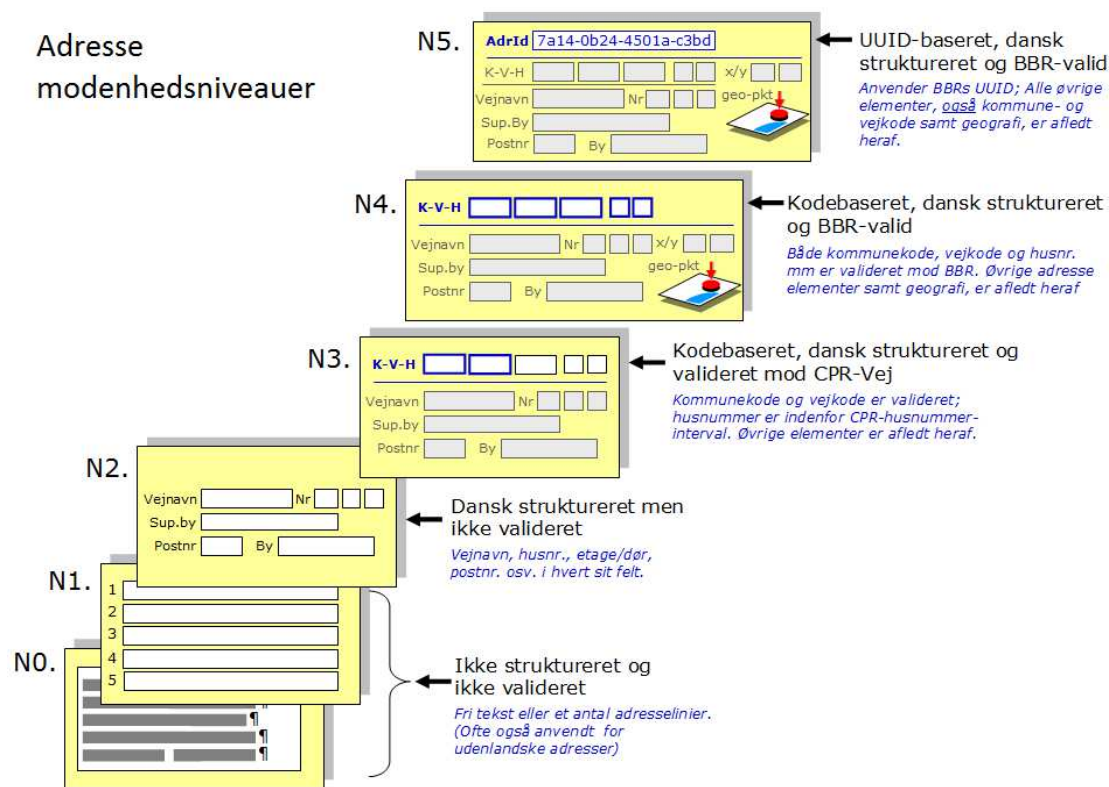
Adresse modenhedsniveauer

N5.
AdrId 7a14-0b24-4501a-c3bd
K-V-H
x/y
Vejnavn
Nr
geo-pkt
Sup.By
Postnr
By

UUID-baseret, dansk struktureret og BBR-valid
Anvender BBRs UUID; Alle øvrige elementer, også kommune- og vejkode samt geografi, er afledt heraf.

N4.
K-V-H
Vejnavn
Nr
x/y
Sup.by
geo-pkt
Postnr
By

Kodebaseret, dansk struktureret og BBR-valid
Både kommunekode, vejkode og husnr. mm er valideret mod BBR. Øvrige adresse elementer samt geografi, er afledt heraf

N3.
K-V-H
Vejnavn
Nr
Sup.by
Postnr
By

Kodebaseret, dansk struktureret og valideret mod CPR-Vej
Kommunekode og vejkode er valideret; husnummer er indenfor CPR-husnummer-interval. Øvrige elementer er afledt heraf.

N2.
Vejnavn
Nr
Sup.by
Postnr
By

Dansk struktureret men ikke valideret
Vejnavn, husnr., etage/dør, postnr. osv. i hvert sit felt.

N1.
1
2
3
4
5

N0.
¶
¶
¶
¶
¶

Ikke struktureret og ikke valideret
Fri tekst eller et antal adresselinier. (Ofte også anvendt for udenlandske adresser)